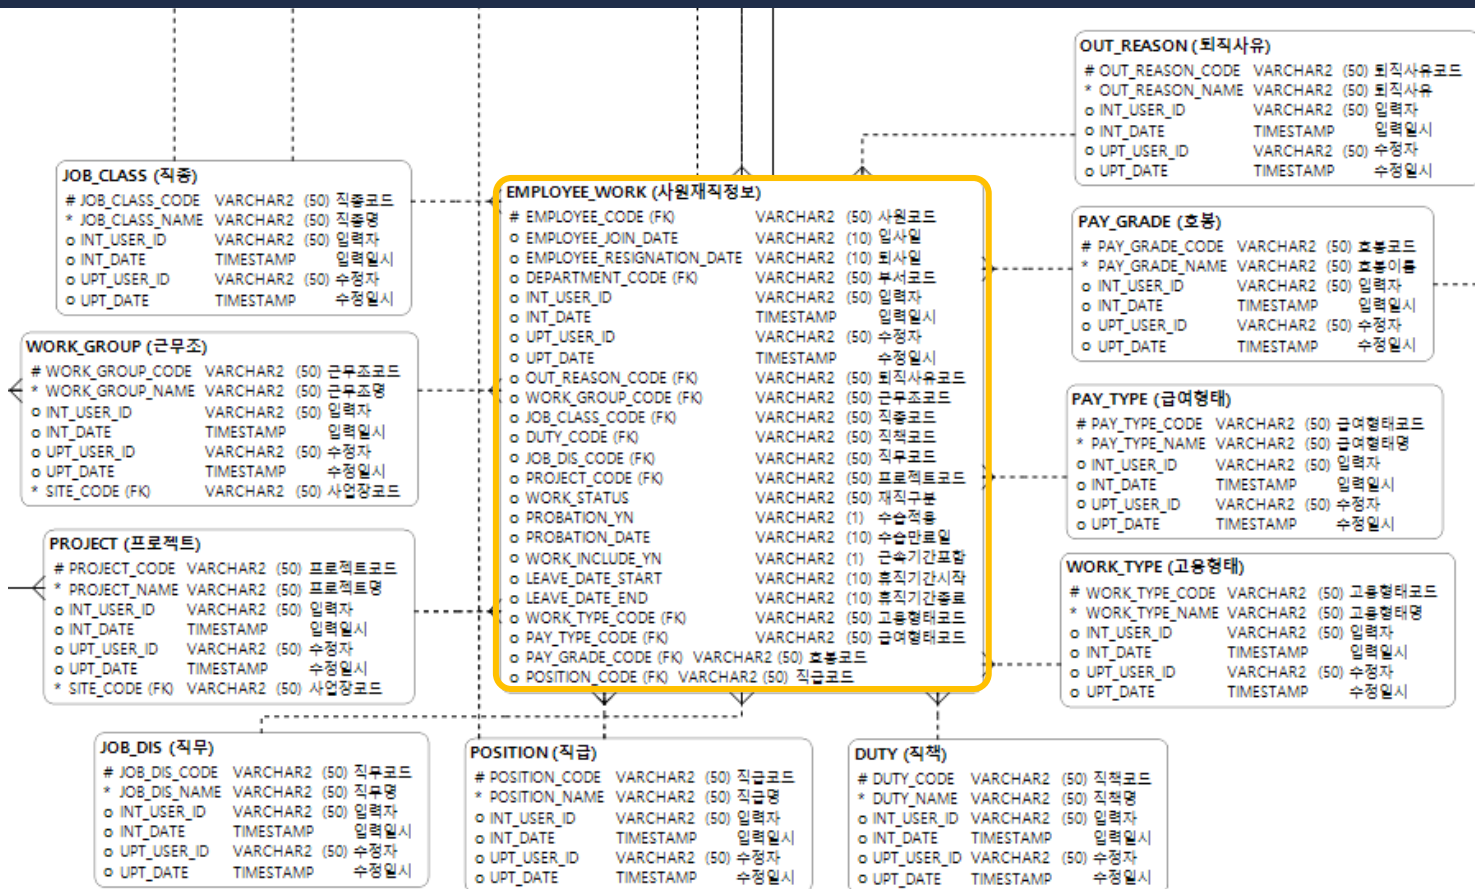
OUT_REASON (퇴직사유)
# OUT_REASON_CODE VARCHAR2 (50) 퇴직사유코드
* OUT_REASON_NAME VARCHAR2 (50) 퇴직사유
o INT_USER_ID VARCHAR2 (50) 입력자
o INT_DATE TIMESTAMP 입력일시
o UPT_USER_ID VARCHAR2 (50) 수정자
o UPT_DATE TIMESTAMP 수정일시

JOB_CLASS (직종)
# JOB_CLASS_CODE VARCHAR2 (50) 직종코드
* JOB_CLASS_NAME VARCHAR2 (50) 직종명
o INT_USER_ID VARCHAR2 (50) 입력자
o INT_DATE TIMESTAMP 입력일시
o UPT_USER_ID VARCHAR2 (50) 수정자
o UPT_DATE TIMESTAMP 수정일시

EMPLOYEE_WORK (사원재직정보)
# EMPLOYEE_CODE (FK) VARCHAR2 (50) 사원코드
o EMPLOYEE_JOIN_DATE VARCHAR2 (10) 입사일
o EMPLOYEE_RESIGNATION_DATE VARCHAR2 (10) 퇴사일
o DEPARTMENT_CODE (FK) VARCHAR2 (50) 부서코드
o INT_USER_ID VARCHAR2 (50) 입력자
o INT_DATE TIMESTAMP 입력일시
o UPT_USER_ID VARCHAR2 (50) 수정자
o UPT_DATE TIMESTAMP 수정일시
o OUT_REASON_CODE (FK) VARCHAR2 (50) 퇴직사유코드
o WORK_GROUP_CODE (FK) VARCHAR2 (50) 근무조코드
o JOB_CLASS_CODE (FK) VARCHAR2 (50) 직종코드
o DUTY_CODE (FK) VARCHAR2 (50) 직책코드
o JOB_DIS_CODE (FK) VARCHAR2 (50) 직무코드
o PROJECT_CODE (FK) VARCHAR2 (50) 프로젝트코드
o WORK_STATUS VARCHAR2 (50) 재직구분
o PROBATION_YN VARCHAR2 (1) 수습적용
o PROBATION_DATE VARCHAR2 (10) 수습만료일
o WORK_INCLUDE_YN VARCHAR2 (1) 근속기간포함
o LEAVE_DATE_START VARCHAR2 (10) 휴직기간시작
o LEAVE_DATE_END VARCHAR2 (10) 휴직기간종료
o WORK_TYPE_CODE (FK) VARCHAR2 (50) 고용형태코드
o PAY_TYPE_CODE (FK) VARCHAR2 (50) 급여형태코드
o PAY_GRADE_CODE (FK) VARCHAR2 (50) 호봉코드
o POSITION_CODE (FK) VARCHAR2 (50) 직급코드

PAY_GRADE (호봉)
# PAY_GRADE_CODE VARCHAR2 (50) 호봉코드
* PAY_GRADE_NAME VARCHAR2 (50) 호봉이름
o INT_USER_ID VARCHAR2 (50) 입력자
o INT_DATE TIMESTAMP 입력일시
o UPT_USER_ID VARCHAR2 (50) 수정자
o UPT_DATE TIMESTAMP 수정일시

WORK_GROUP (근무조)
# WORK_GROUP_CODE VARCHAR2 (50) 근무조코드
* WORK_GROUP_NAME VARCHAR2 (50) 근무조명
o INT_USER_ID VARCHAR2 (50) 입력자
o INT_DATE TIMESTAMP 입력일시
o UPT_USER_ID VARCHAR2 (50) 수정자
o UPT_DATE TIMESTAMP 수정일시
* SITE_CODE (FK) VARCHAR2 (50) 사업장코드

PAY_TYPE (급여형태)
# PAY_TYPE_CODE VARCHAR2 (50) 급여형태코드
* PAY_TYPE_NAME VARCHAR2 (50) 급여형태명
o INT_USER_ID VARCHAR2 (50) 입력자
o INT_DATE TIMESTAMP 입력일시
o UPT_USER_ID VARCHAR2 (50) 수정자
o UPT_DATE TIMESTAMP 수정일시

PROJECT (프로젝트)
# PROJECT_CODE VARCHAR2 (50) 프로젝트코드
* PROJECT_NAME VARCHAR2 (50) 프로젝트명
o INT_USER_ID VARCHAR2 (50) 입력자
o INT_DATE TIMESTAMP 입력일시
o UPT_USER_ID VARCHAR2 (50) 수정자
o UPT_DATE TIMESTAMP 수정일시
* SITE_CODE (FK) VARCHAR2 (50) 사업장코드

WORK_TYPE (고용형태)
# WORK_TYPE_CODE VARCHAR2 (50) 고용형태코드
* WORK_TYPE_NAME VARCHAR2 (50) 고용형태명
o INT_USER_ID VARCHAR2 (50) 입력자
o INT_DATE TIMESTAMP 입력일시
o UPT_USER_ID VARCHAR2 (50) 수정자
o UPT_DATE TIMESTAMP 수정일시

JOB_DIS (직무)
# JOB_DIS_CODE VARCHAR2 (50) 직무코드
* JOB_DIS_NAME VARCHAR2 (50) 직무명
o INT_USER_ID VARCHAR2 (50) 입력자
o INT_DATE TIMESTAMP 입력일시
o UPT_USER_ID VARCHAR2 (50) 수정자
o UPT_DATE TIMESTAMP 수정일시

POSITION (직급)
# POSITION_CODE VARCHAR2 (50) 직급코드
* POSITION_NAME VARCHAR2 (50) 직급명
o INT_USER_ID VARCHAR2 (50) 입력자
o INT_DATE TIMESTAMP 입력일시
o UPT_USER_ID VARCHAR2 (50) 수정자
o UPT_DATE TIMESTAMP 수정일시

DUTY (직책)
# DUTY_CODE VARCHAR2 (50) 직책코드
* DUTY_NAME VARCHAR2 (50) 직책명
o INT_USER_ID VARCHAR2 (50) 입력자
o INT_DATE TIMESTAMP 입력일시
o UPT_USER_ID VARCHAR2 (50) 수정자
o UPT_DATE TIMESTAMP 수정일시